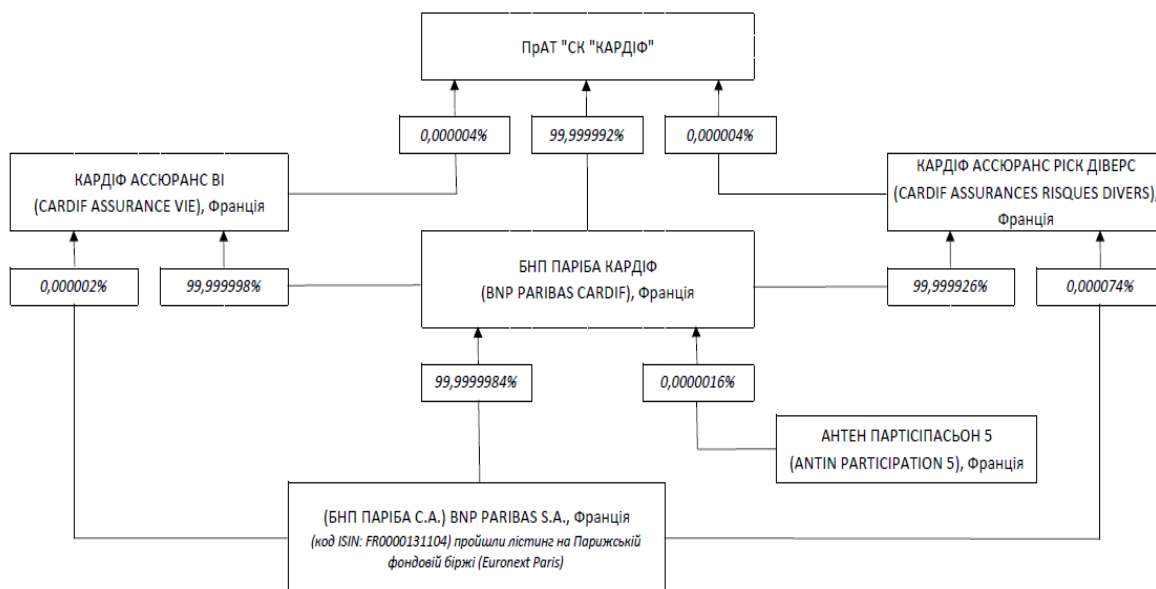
ПрАТ "СК "КАРДІФ"

0,000004%

99,999992%

0,000004%

КАРДІФ АССЮРАНС ВІ (CARDIF ASSURANCE VIE), Франція

КАРДІФ АССЮРАНС РІСК ДІВЕРС (CARDIF ASSURANCES RISQUES DIVERS), Франція

0,000002%

99,999998%

БНП ПАРІБА КАРДІФ (BNP PARIBAS CARDIF), Франція

99,999926%

0,000074%

99,9999984%

0,0000016%

АНТЕН ПАРТІСІПАСЬОН 5 (ANTIN PARTICIPATION 5), Франція

(БНП ПАРІБА С.А.) BNP PARIBAS S.A., Франція
(код ISIN: FR0000131104) пройшли лістинг на Паризькій фондовій біржі (Euronext Paris)